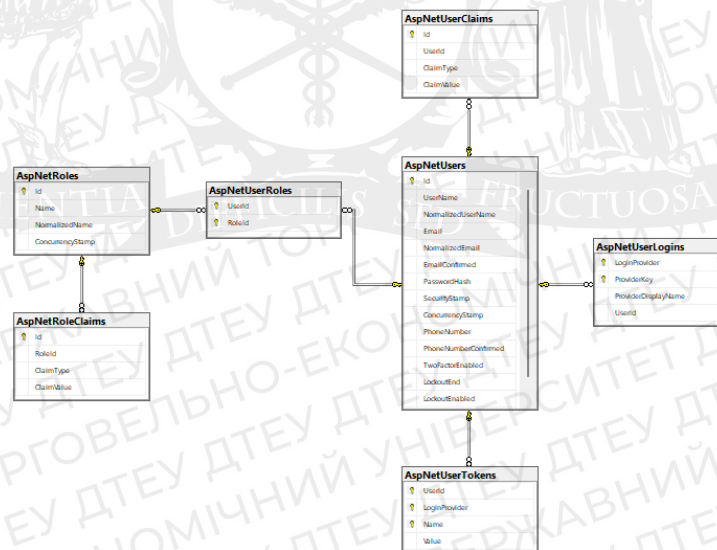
AspNetUserClaims
Id
UserId
ClaimType
ClaimValue

AspNetRoles
Id
Name
NormalizedName
ConcurrencyStamp

AspNetUserRoles
UserId
RoleId

AspNetUsers
Id
UserName
NormalizedUserName
Email
NormalizedEmail
EmailConfirmed
PasswordHash
SecurityStamp
ConcurrencyStamp
PhoneNumber
PhoneNumberConfirmed
TwoFactorEnabled
LockoutEnd
LockoutEnabled

AspNetUserLogins
LoginProvider
ProviderKey
ProviderDisplayName
UserId

AspNetRoleClaims
Id
RoleId
ClaimType
ClaimValue

AspNetUserTokens
UserId
LoginProvider
Name
Value

ДТЕУ ДТЕУ ДТЕУ ДТЕУ ДТЕУ ДТЕУ
ТОРГОВЕЛЬНО-ЕКОНОМІЧНИЙ УНІВЕРСИТЕТ ДЕРЖАВНИЙ
FRUCTUOSA